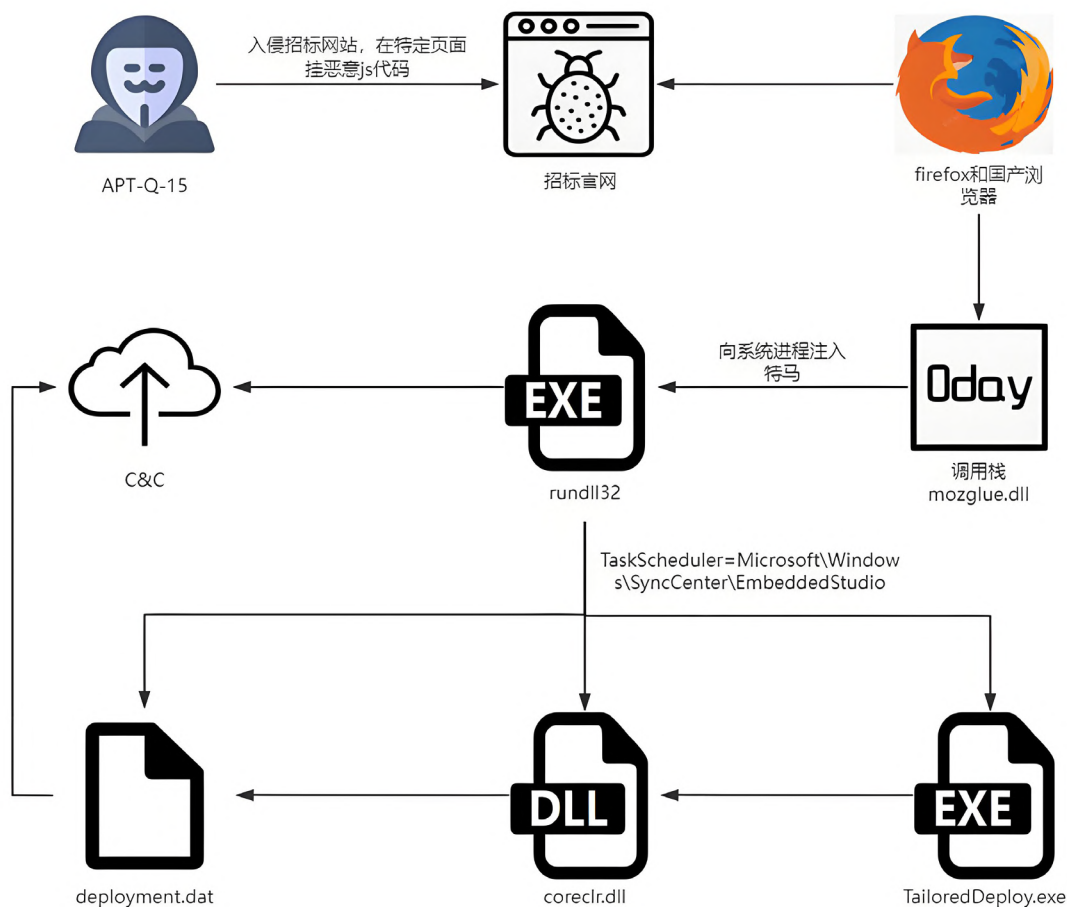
入侵招标网站，在特定页面挂恶意js代码

APT-Q-15

招标官网

firefox和国产浏览器

向系统进程注入符马

C&C

EXE

rundll32

0day

调用栈
mozglue.dll

TaskScheduler=Microsoft\Windows\SyncCenter\EmbeddedStudio

deployment.dat

DLL

coreclr.dll

EXE

TailoredDeploy.exe